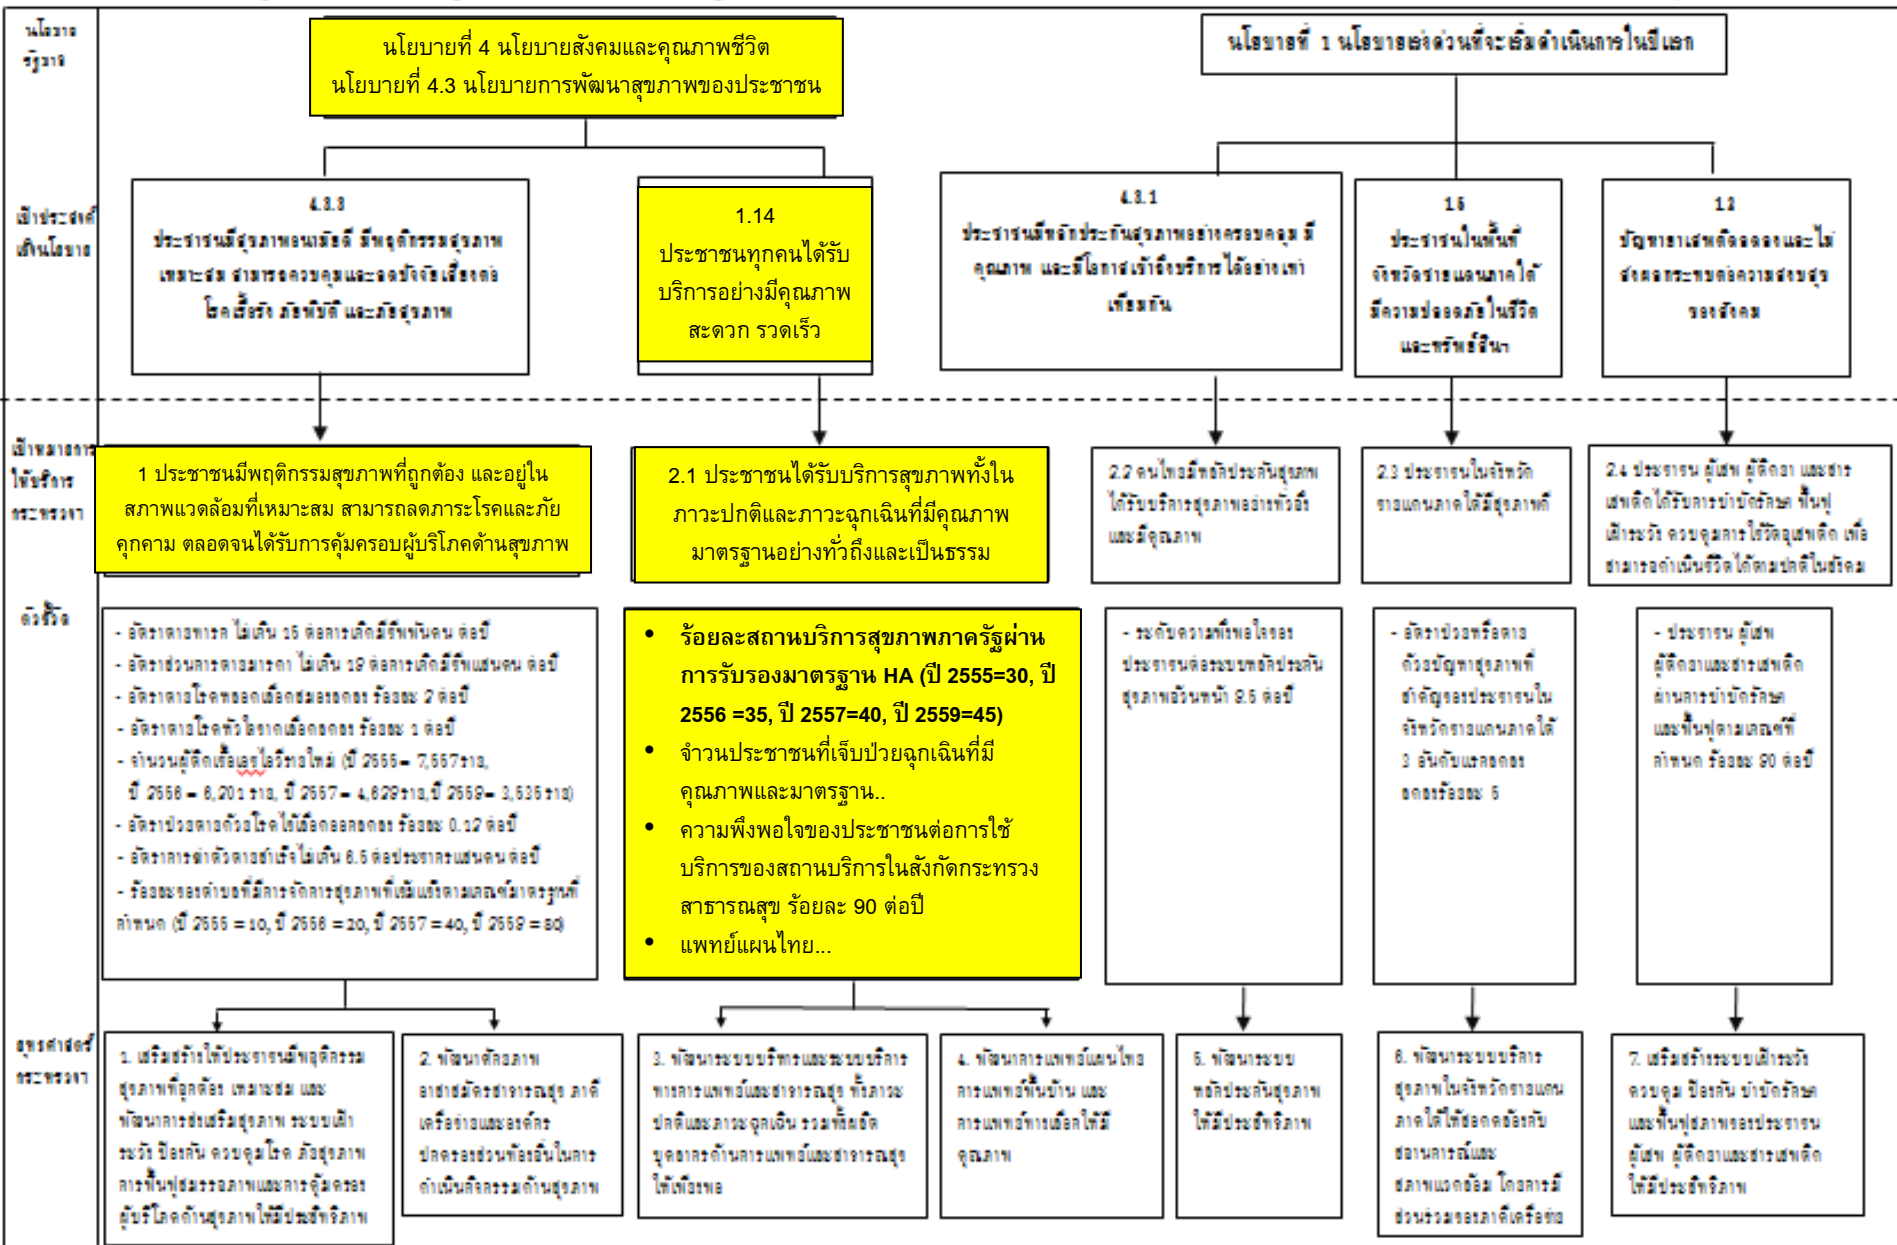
นโยบาย รัฐบาล

นโยบายที่ 4 นโยบายสังคมและคุณภาพชีวิต
นโยบายที่ 4.3 นโยบายการพัฒนาสุขภาพของประชาชน

นโยบายที่ 1 นโยบายเร่งด่วนที่จะเริ่มดำเนินการในปีแรก

เป้าประสงค์ เชิงนโยบาย

4.3.3
ประชาชนมีสุขภาพแข็งแรง มีพฤติกรรมสุขภาพเหมาะสม สามารถควบคุมและลดปัจจัยเสี่ยงต่อโรคเรื้อรัง ภัยพิบัติ และภัยสุขภาพ

1.14
ประชาชนทุกคนได้รับบริการอย่างมีคุณภาพ สะดวก รวดเร็ว

4.3.1
ประชาชนมีหลักประกันสุขภาพอย่างครอบคลุม มีคุณภาพ และมีโอกาสเข้าถึงบริการได้อย่างเท่าเทียมกัน

1.5
ประชาชนในพื้นที่จังหวัดชายแดนภาคใต้มีความปลอดภัยในชีวิตและทรัพย์สิน

1.2
ปัญหายาเสพติดลดลงและไม่ส่งผลกระทบต่อความสงบสุขของสังคม

เป้าหมายการให้บริการ กระทรวง

1 ประชาชนมีพฤติกรรมสุขภาพที่ถูกต้อง และอยู่ในสภาพแวดล้อมที่เหมาะสม สามารถลดภาระโรคและภัยคุกคาม ตลอดจนได้รับการคุ้มครองผู้บริโภคด้านสุขภาพ

2.1 ประชาชนได้รับบริการสุขภาพทั้งในภาวะปกติและภาวะฉุกเฉินที่มีคุณภาพมาตรฐานอย่างทั่วถึงและเป็นธรรม

2.2 คนไทยมีหลักประกันสุขภาพได้รับบริการสุขภาพอย่างทั่วถึงและมีคุณภาพ

2.3 ประชาชนในจังหวัดชายแดนภาคใต้มีสุขภาพดี

2.4 ประชาชน ผู้เสพ ผู้ติดยา และสารเสพติดได้รับการบำบัดรักษา ฟื้นฟู เฝ้าระวัง ควบคุมการใช้วัตถุเสพติด เพื่อสามารถดำเนินชีวิตได้ตามปกติในสังคม

ตัวชี้วัด

- อัตราตายทารก ไม่เกิน 15 ต่อการเกิดมีชีพพันคน ต่อปี
- อัตราส่วนการตายมารดา ไม่เกิน 18 ต่อการเกิดมีชีพแสนคน ต่อปี
- อัตราตายโรคหลอดเลือดสมองลดลง ร้อยละ 2 ต่อปี
- อัตราตายโรคหัวใจขาดเลือดลดลง ร้อยละ 1 ต่อปี
- จำนวนผู้ติดเชื้อเอชไอวีรายใหม่ (ปี 2555= 7,557ราย, ปี 2556 = 6,201 ราย, ปี 2557= 4,629ราย,ปี 2559= 3,535 ราย)
- อัตราป่วยตายด้วยโรคไข้เลือดออกลดลง ร้อยละ 0.12 ต่อปี
- อัตราการฆ่าตัวตายสำเร็จ ไม่เกิน 6.5 ต่อประชากรแสนคนต่อปี
- ร้อยละของตำบลที่มีการจัดการสุขภาพที่เข้มแข็งตามเกณฑ์มาตรฐานที่กำหนด (ปี 2555 = 10, ปี 2556 = 20, ปี 2557 = 40, ปี 2559 = 80)

• ร้อยละสถานบริการสุขภาพภาครัฐผ่านการรับรองมาตรฐาน HA (ปี 2555=30, ปี 2556 =35, ปี 2557=40, ปี 2559=45)
• จำวนประชาชนที่เจ็บป่วยฉุกเฉินที่มีคุณภาพและมาตรฐาน..
• ความพึงพอใจของประชาชนต่อการใช้บริการของสถานบริการในสังกัดกระทรวงสาธารณสุข ร้อยละ 90 ต่อปี
• แพทย์แผนไทย...

- ระดับความพึงพอใจของประชาชนต่อระบบหลักประกันสุขภาพร้อยละ 85 ต่อปี

- อัตราป่วยหรือตายด้วยปัญหาสุขภาพที่สำคัญของประชาชนในจังหวัดชายแดนภาคใต้ 3 อันดับแรกลดลงร้อยละ 5

- ประชาชน ผู้เสพ ผู้ติดยาและสารเสพติดผ่านการบำบัดรักษาและฟื้นฟูตามเกณฑ์ที่กำหนด ร้อยละ 80 ต่อปี

ยุทธศาสตร์ กระทรวง

1. เสริมสร้างให้ประชาชนมีพฤติกรรมสุขภาพที่ถูกต้อง เหมาะสม และพัฒนาการส่งเสริมสุขภาพ ระบบเฝ้าระวัง ป้องกัน ควบคุมโรค ภัยสุขภาพ การฟื้นฟูสมรรถภาพและการคุ้มครองผู้บริโภคด้านสุขภาพให้มีประสิทธิภาพ

2. พัฒนาศักยภาพอาสาสมัครสาธารณสุข ภาคีเครือข่ายและองค์กรปกครองส่วนท้องถิ่นในการดำเนินกิจกรรมด้านสุขภาพ

3. พัฒนาระบบบริหารและระบบบริการทางการแพทย์และสาธารณสุข ทั้งภาวะปกติและภาวะฉุกเฉิน รวมทั้งผลิตบุคลากรด้านการแพทย์และสาธารณสุขให้เพียงพอ

4. พัฒนาการแพทย์แผนไทย การแพทย์พื้นบ้าน และการแพทย์ทางเลือกให้มีคุณภาพ

5. พัฒนาระบบหลักประกันสุขภาพให้มีประสิทธิภาพ

6. พัฒนาระบบบริการสุขภาพในจังหวัดชายแดนภาคใต้ให้สอดคล้องกับสถานการณ์และสภาพแวดล้อม โดยการมีส่วนร่วมของภาคีเครือข่าย

7. เสริมสร้างระบบเฝ้าระวัง ควบคุม ป้องกัน บำบัดรักษาและฟื้นฟูสภาพของประชาชน ผู้เสพ ผู้ติดยาและสารเสพติดให้มีประสิทธิภาพ